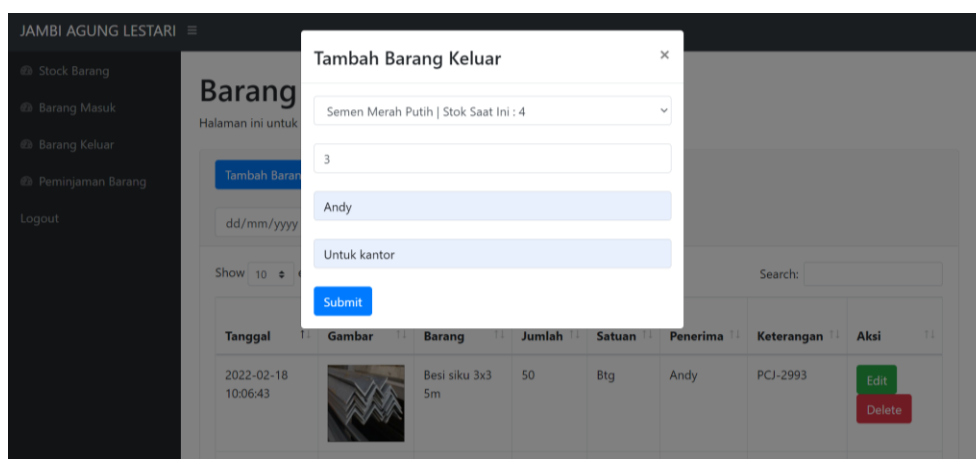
JAMBI AGUNG LESTARI ≡

Stock Barang
Barang Masuk
Barang Keluar
Peminjaman Barang
Logout

Barang
Halaman ini untuk

Tambah Baran

dd/mm/yyyy

Show 10

Search:

| Tanggal | Gambar | Barang | Jumlah | Satuan | Penerima | Keterangan | Aksi |
|---|---|---|---|---|---|---|---|
| 2022-02-18 10:06:43 | | Besi siku 3x3 5m | 50 | Btg | Andy | PCJ-2993 | Edit Delete |

Tambah Barang Keluar ×

Semen Merah Putih | Stok Saat Ini : 4

3

Andy

Untuk kantor

Submit